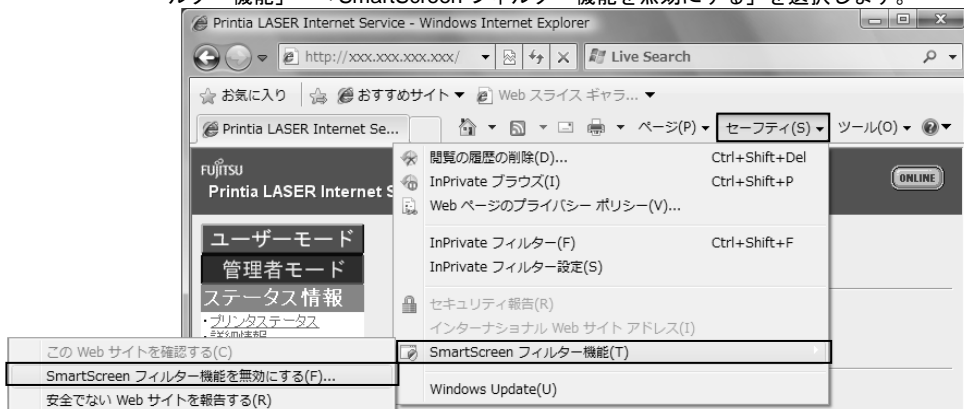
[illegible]ルター機能」→「SmartScreen フィルター機能を無効にする」を選択します。

Printia LASER Internet Service - Windows Internet Explorer

http://xxx.xxx.xxx.xxx/

Live Search

お気に入り

おすすめサイト ▼

Web スライス ギャラ... ▼

Printia LASER Internet Se...

ページ(P) ▼

セーフティ(S) ▼

ツール(O) ▼

FUJITSU

Printia LASER Internet S

ONLINE

閲覧の履歴の削除(D)... Ctrl+Shift+Del

InPrivate ブラウズ(I) Ctrl+Shift+P

Web ページのプライバシー ポリシー(V)...

InPrivate フィルター(F) Ctrl+Shift+F

InPrivate フィルター設定(S)

セキュリティ報告(R)

インターナショナル Web サイト アドレス(I)

SmartScreen フィルター機能(T)

Windows Update(U)

ユーザーモード

管理者モード

ステータス情報

・プリンタステータス

・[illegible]

この Web サイトを確認する(C)

SmartScreen フィルター機能を無効にする(F)...

安全でない Web サイトを報告する(R)